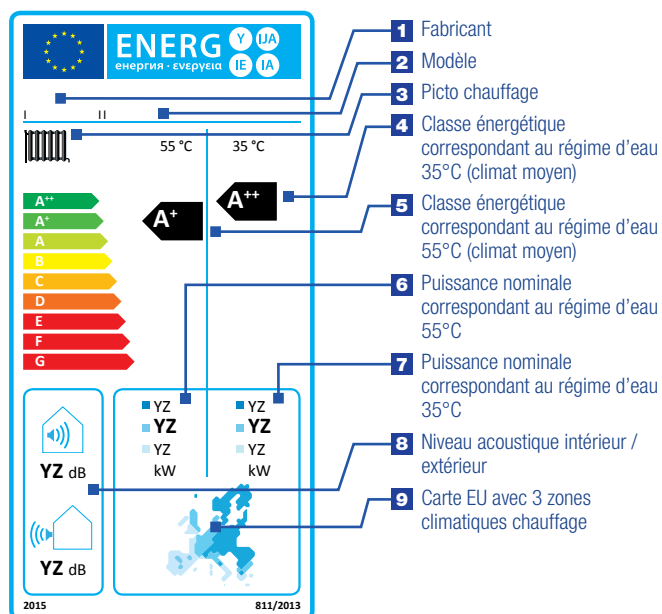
ENERG
Y IJA IE IA
енергия · ενεργεια

I II

55 °C 35 °C

A$^{++}$
A$^{+}$
A
B
C
D
E
F
G

A$^{+}$

A$^{++}$

YZ dB

YZ dB

YZ
YZ
YZ
kW

YZ
YZ
YZ
kW

2015 811/2013

1 Fabricant
2 Modèle
3 Picto chauffage
4 Classe énergétique correspondant au régime d'eau 35°C (climat moyen)
5 Classe énergétique correspondant au régime d'eau 55°C (climat moyen)
6 Puissance nominale correspondant au régime d'eau 55°C
7 Puissance nominale correspondant au régime d'eau 35°C
8 Niveau acoustique intérieur / extérieur
9 Carte EU avec 3 zones climatiques chauffage